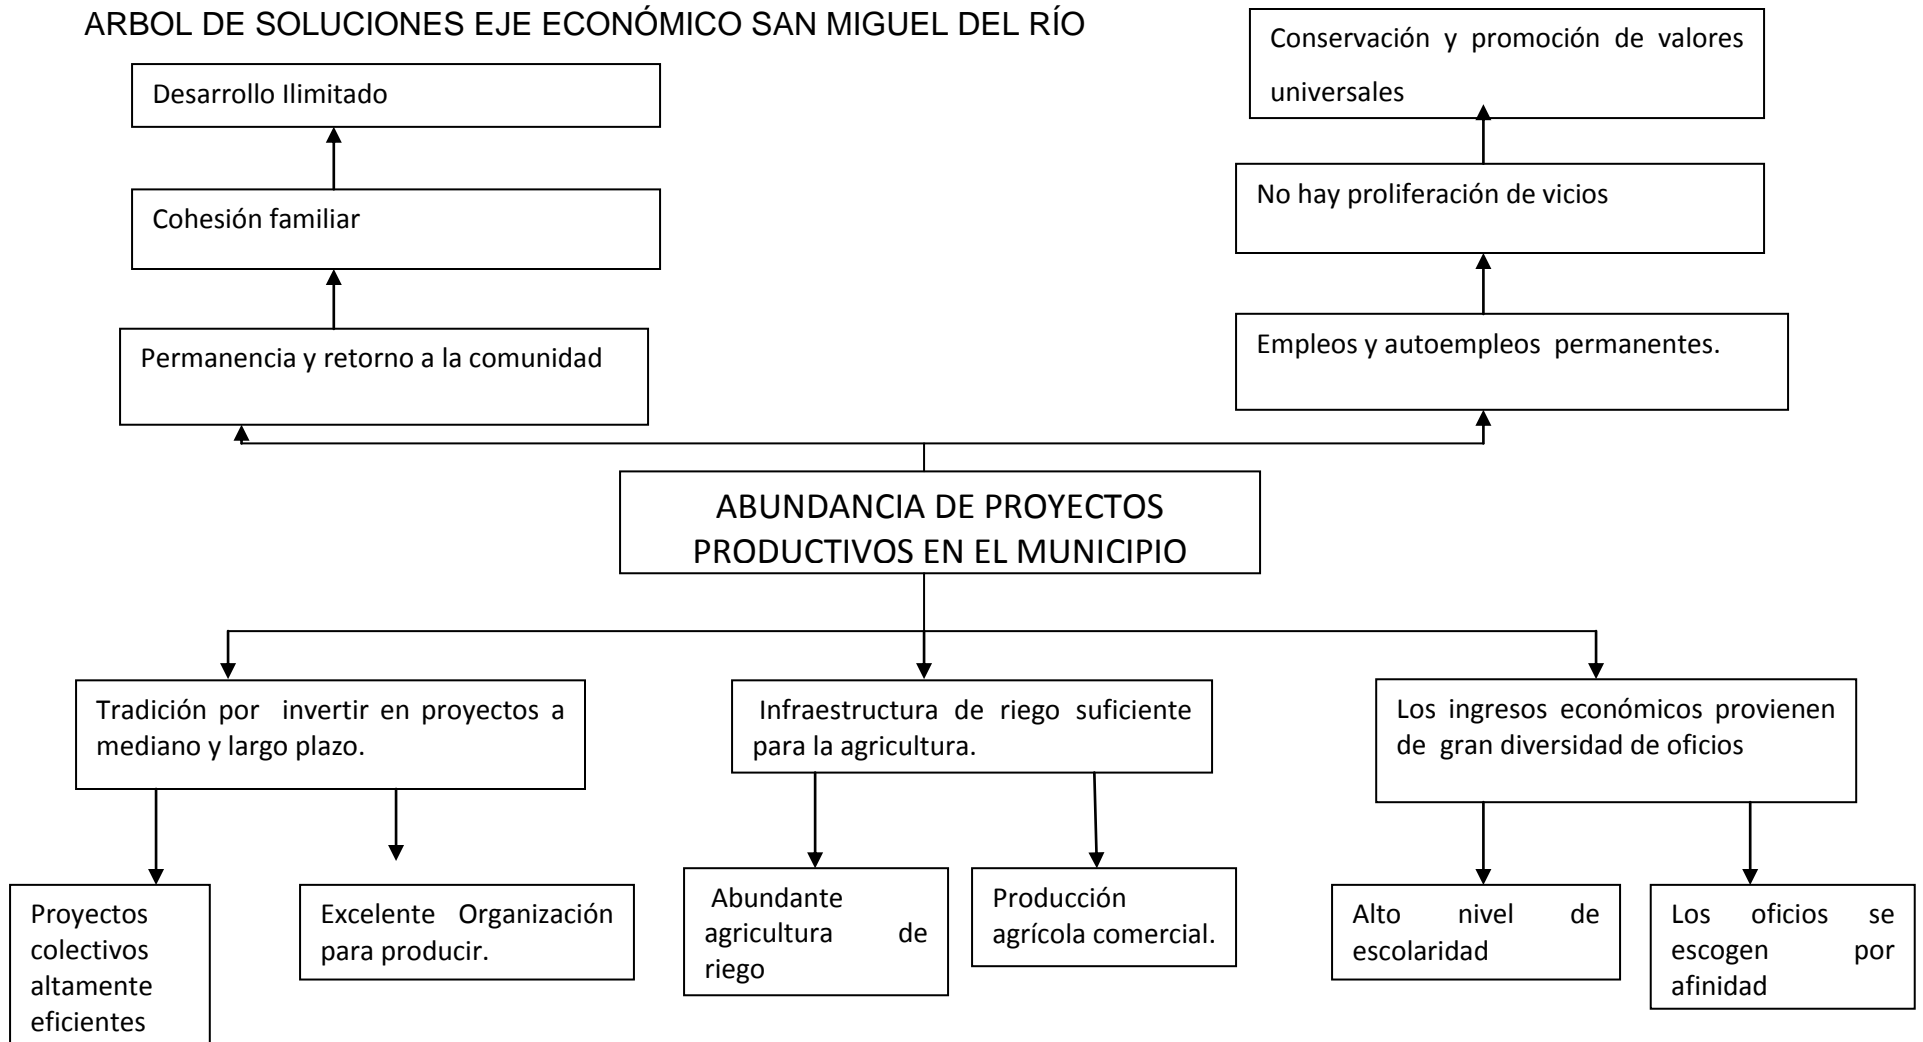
ARBOL DE SOLUCIONES EJE ECONÓMICO SAN MIGUEL DEL RÍO

Desarrollo Ilimitado

Cohesión familiar

Permanencia y retorno a la comunidad

Conservación y promoción de valores universales

No hay proliferación de vicios

Empleos y autoempleos permanentes.

ABUNDANCIA DE PROYECTOS PRODUCTIVOS EN EL MUNICIPIO

Tradición por invertir en proyectos a mediano y largo plazo.

Infraestructura de riego suficiente para la agricultura.

Los ingresos económicos provienen de gran diversidad de oficios

Proyectos colectivos altamente eficientes

Excelente Organización para producir.

Abundante agricultura de riego

Producción agrícola comercial.

Alto nivel de escolaridad

Los oficios se escogen por afinidad